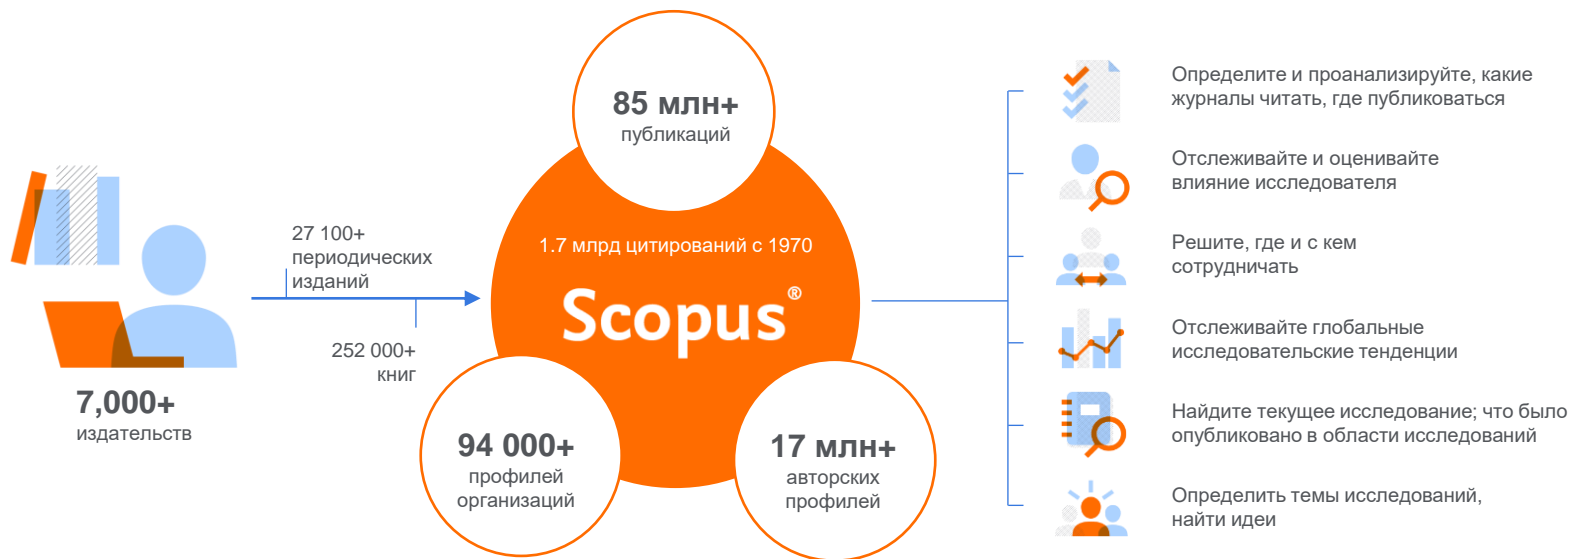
7,000+
издательств

27 100+
периодических
изданий

252 000+
книг

85 млн+
публикаций

1.7 млрд цитирований с 1970

Scopus®

94 000+
профилей
организаций

17 млн+
авторских
профилей

Определите и проанализируйте, какие журналы читать, где публиковаться

Отслеживайте и оценивайте влияние исследователя

Решите, где и с кем сотрудничать

Отслеживайте глобальные исследовательские тенденции

Найдите текущее исследование; что было опубликовано в области исследований

Определить темы исследований, найти идеи